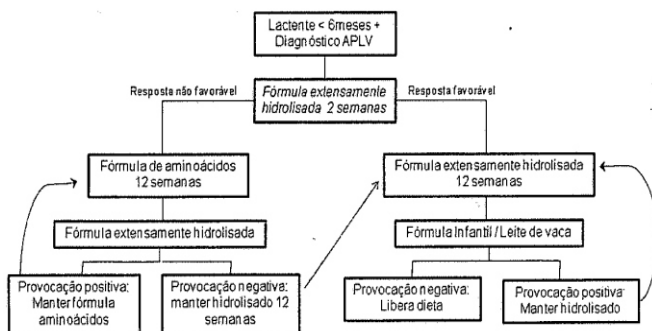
Lactente < 6meses + Diagnóstico APLV

Fórmula extensamenle hidrolisada 2 semanas

Resposta não favorável

Resposta favorável

Fórmula de aminoácidos 12 semanas

Fórmula extensamente hidrolisada

Provocação positiva: Manter fórmula aminoácidos

Provocação negativa: manter hidrolisado 12 semanas

Fórmula extensamente hidrolisada 12 semanas

Fórmula Infantil / Leite de vaca

Provocação negativa: Libera dieta

Provocação positiva: Manter hidrolisado